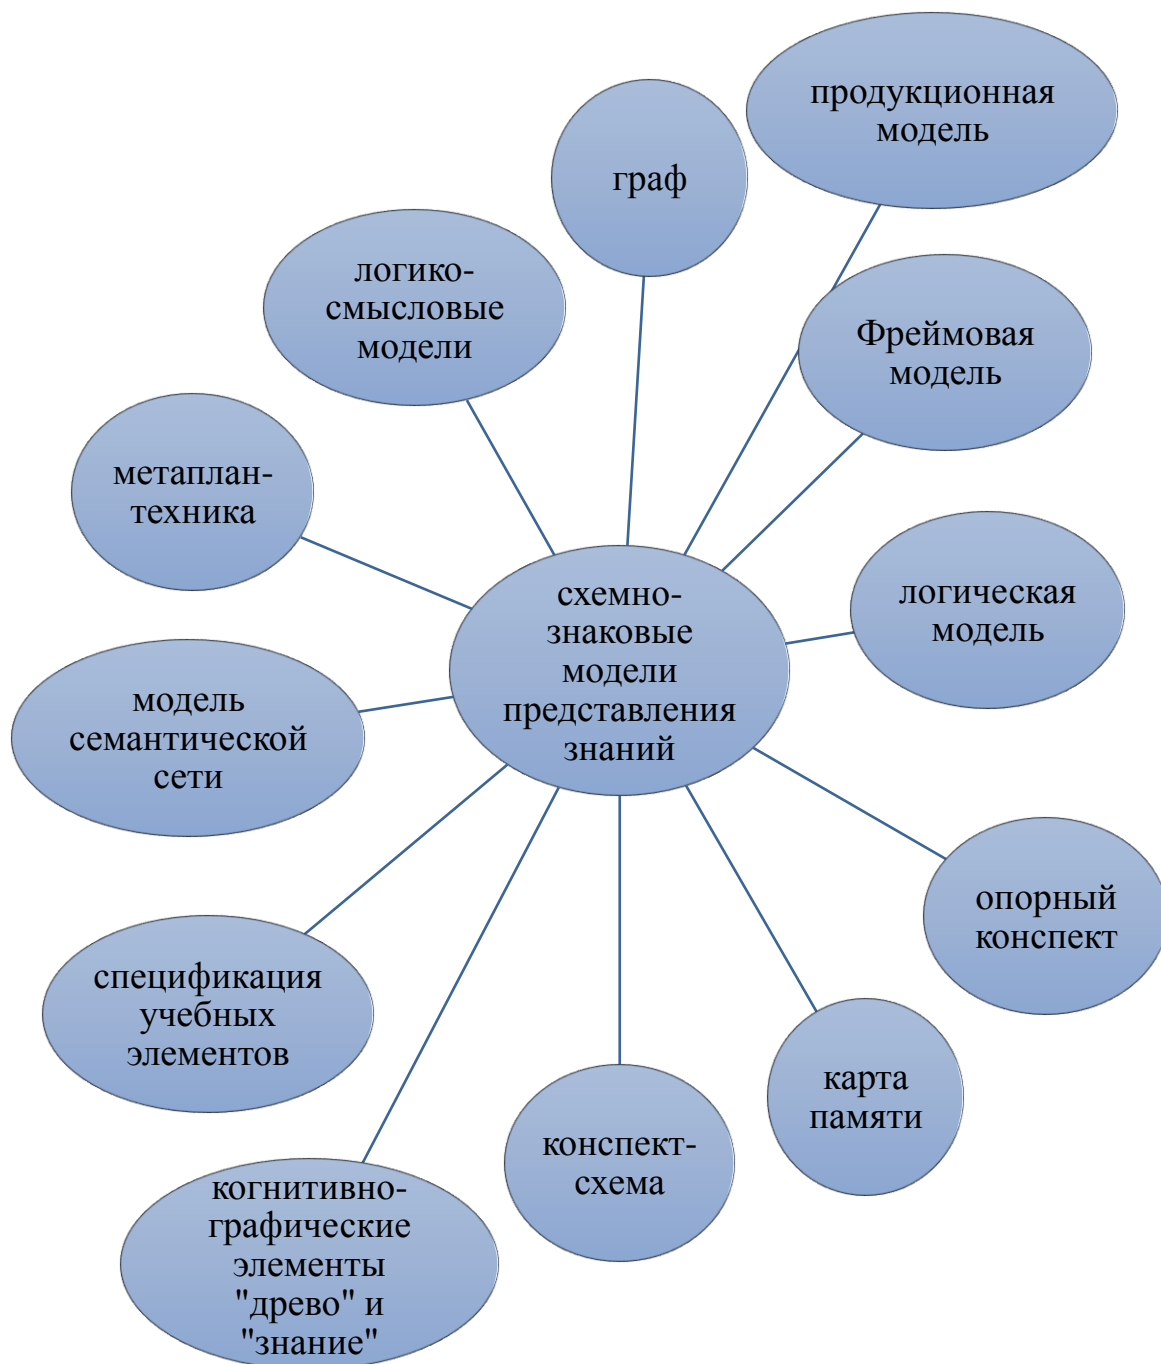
схемно-знаковые модели представления знаний

граф

продукционная модель

логико-смысловые модели

Фреймовая модель

метаплан-техника

логическая модель

модель семантической сети

опорный конспект

спецификация учебных элементов

карта памяти

конспект-схема

когнитивно-графические элементы "древо" и "знание"